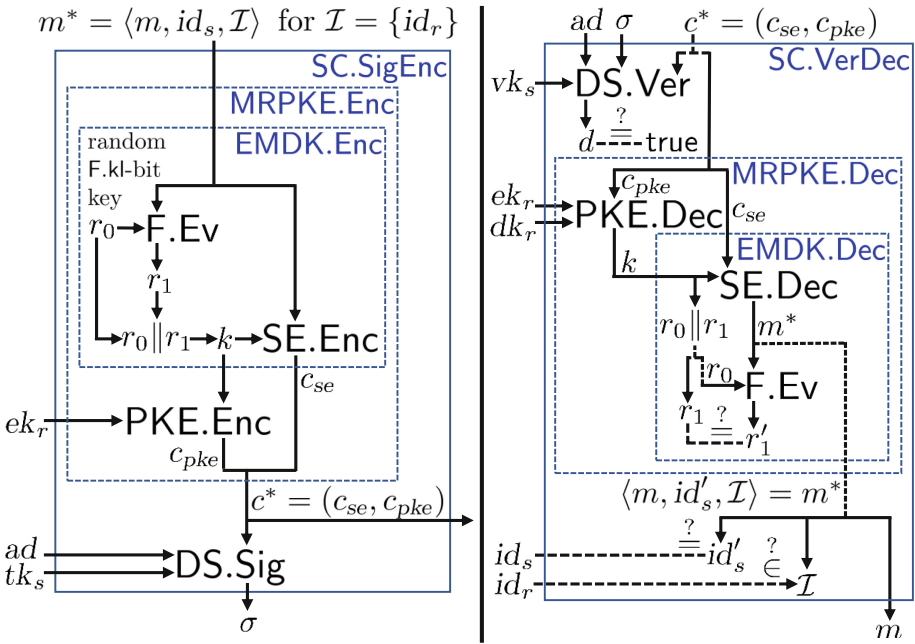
$m^* = \langle m, id_s, \mathcal{I} \rangle$ for $\mathcal{I} = \{id_r\}$

SC.SigEnc

MRPKE.Enc

EMDK.Enc

random F.kl-bit key

$r_0$ F.Ev

$r_1$

$r_0 \| r_1$ $k$ SE.Enc

$c_{se}$

$ek_r$ PKE.Enc

$c_{pke}$

$c^* = (c_{se}, c_{pke})$

$ad$

$tk_s$ DS.Sig

$\sigma$

$ad$ $\sigma$ $c^* = (c_{se}, c_{pke})$

SC.VerDec

$vk_s$ DS.Ver

$d \stackrel{?}{=}$ true

MRPKE.Dec

$c_{pke}$

$ek_r$

$dk_r$ PKE.Dec $c_{se}$

EMDK.Dec

$k$ SE.Dec

$r_0 \| r_1$ $m^*$

$r_0$ F.Ev

$r_1 \stackrel{?}{=} r_1'$

$\langle m, id_s', \mathcal{I} \rangle = m^*$

$id_s$ $\stackrel{?}{=} id_s'$ $\stackrel{?}{\in}$

$id_r$ $\mathcal{I}$

$m$